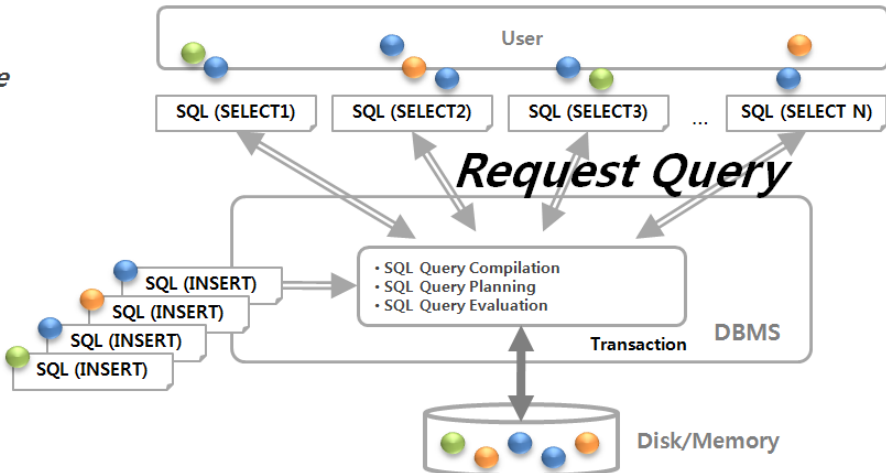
e

User

SQL (SELECT1)

SQL (SELECT2)

SQL (SELECT3)

...

SQL (SELECT N)

Request Query

SQL (INSERT)

SQL (INSERT)

SQL (INSERT)

SQL (INSERT)

• SQL Query Compilation
• SQL Query Planning
• SQL Query Evaluation

Transaction

DBMS

Disk/Memory